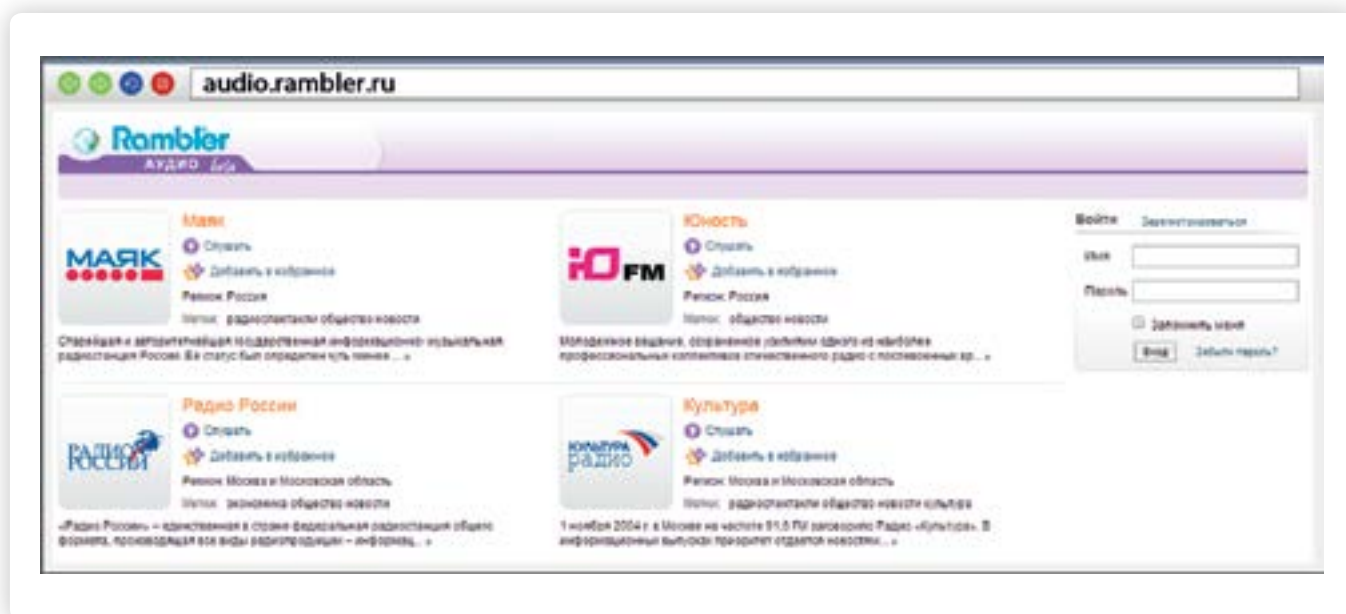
audio.rambler.ru

Rambler
АУДИО beta

МАЯК

Маяк
Слушать
Добавить в избранное
Регион: Россия
Метки: радиоспектакли общество новости
Старейшая и авторитетнейшая государственная информационно-музыкальная радиостанция России. Ее статус был определен куль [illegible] ... »

ЮFM

Юность
Слушать
Добавить в избранное
Регион: Россия
Метки: общество новости
Молодежное вещание, сохраненное усилиями одного из наиболее профессиональных коллективов отечественного радио с послевоенных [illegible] ... »

Войти Зарегистрироваться
Имя
Пароль
Запомнить меня
Вход Забыли пароль?

РАДИО РОССИИ

Радио России
Слушать
Добавить в избранное
Регион: Москва и Московская область
Метки: экономика общество новости
«Радио России» – единственная в стране федеральная радиостанция общего формата, производящая все виды радиопродукции – информац... »

КУЛЬТУРА радио

Культура
Слушать
Добавить в избранное
Регион: Москва и Московская область
Метки: радиоспектакли общество новости культура
1 ноября 2004 г. в Москве на частоте 91,6 FM заговорило Радио «Культура». В информационных выпусках приоритет отдается новостям... »